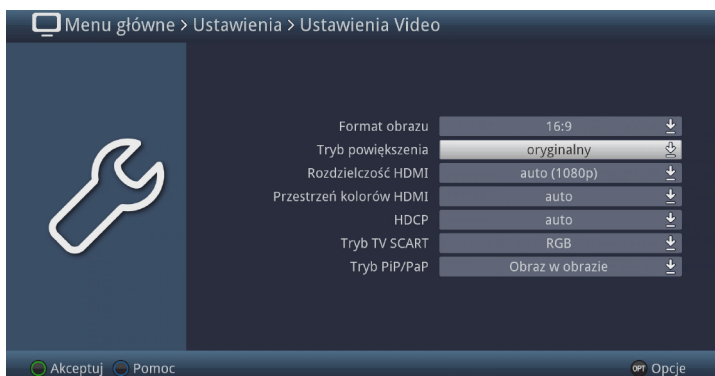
Menu główne > Ustawienia > Ustawienia Video

| | |
|---|---|
| Format obrazu | 16:9 |
| Tryb powiększenia | oryginalny |
| Rozdzielczość HDMI | auto (1080p) |
| Przestrzeń kolorów HDMI | auto |
| HDCP | auto |
| Tryb TV SCART | RGB |
| Tryb PiP/PaP | Obraz w obrazie |

Akceptuj Pomoc

OPT Opcje